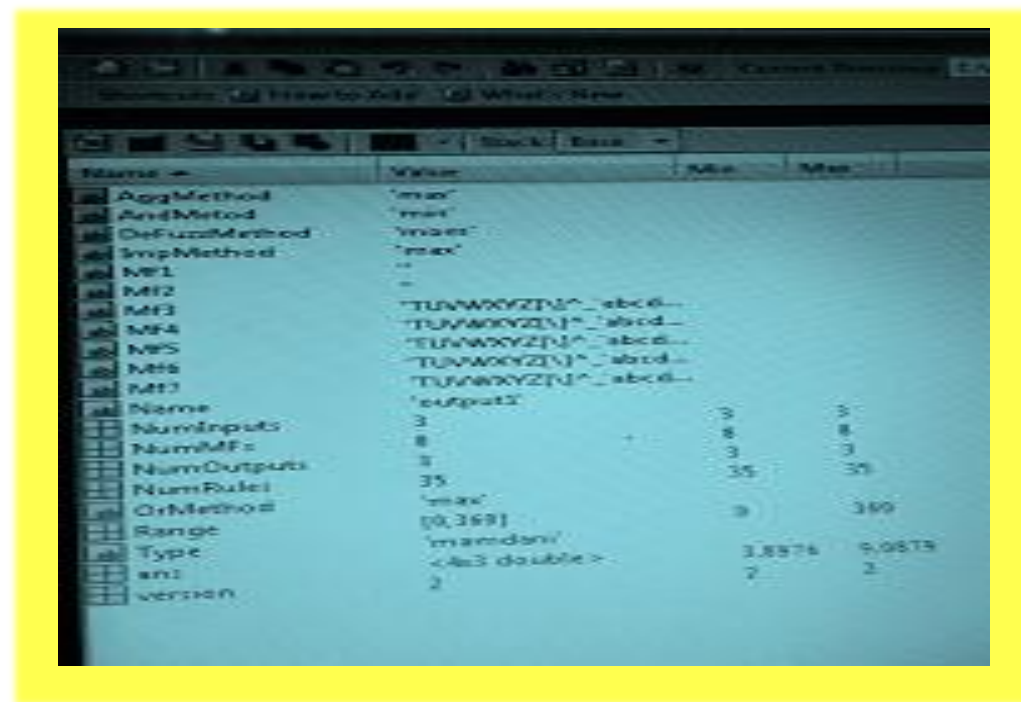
Shortcuts How to Add What's New

Stack: Base

| Name | Value | Min | Max |
|---|---|---|---|
| AggMethod | 'max' | | |
| AndMetod | 'min' | | |
| DeFuzzMethod | 'mom' | | |
| ImpMethod | 'max' | | |
| MF1 | '' | | |
| MF2 | '' | | |
| MF3 | 'TUVWXYZ[\]^_`abcd... | | |
| MF4 | 'TUVWXYZ[\]^_`abcd... | | |
| MF5 | 'TUVWXYZ[\]^_`abcd... | | |
| MF6 | 'TUVWXYZ[\]^_`abcd... | | |
| MF7 | 'TUVWXYZ[\]^_`abcd... | | |
| Name | 'output1' | | |
| NumInputs | 3 | 3 | 3 |
| NumMFs | 8 | 8 | 8 |
| NumOutputs | 3 | 3 | 3 |
| NumRules | 35 | 35 | 35 |
| OrMethod | 'max' | | |
| Range | [0,369] | 0 | 369 |
| Type | 'mamdani' | | |
| ans | <4x3 double> | 3.8976 | 9.0879 |
| version | 2 | 2 | 2 |